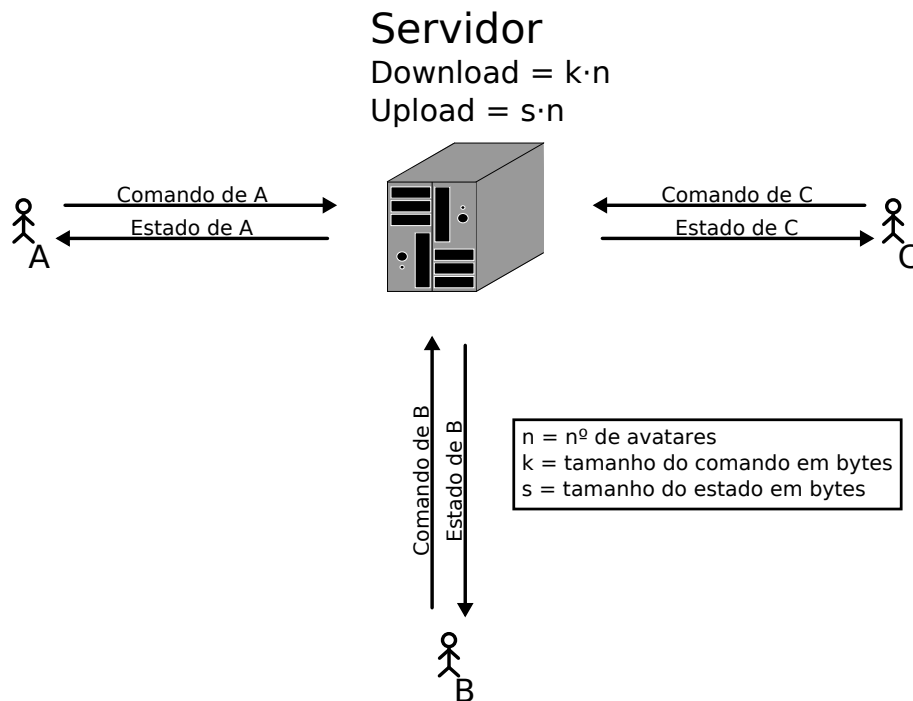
Servidor
Download = k·n
Upload = s·n

Comando de A
Estado de A
A

Comando de C
Estado de C
C

Comando de B
Estado de B
B

n = nº de avatares
k = tamanho do comando em bytes
s = tamanho do estado em bytes